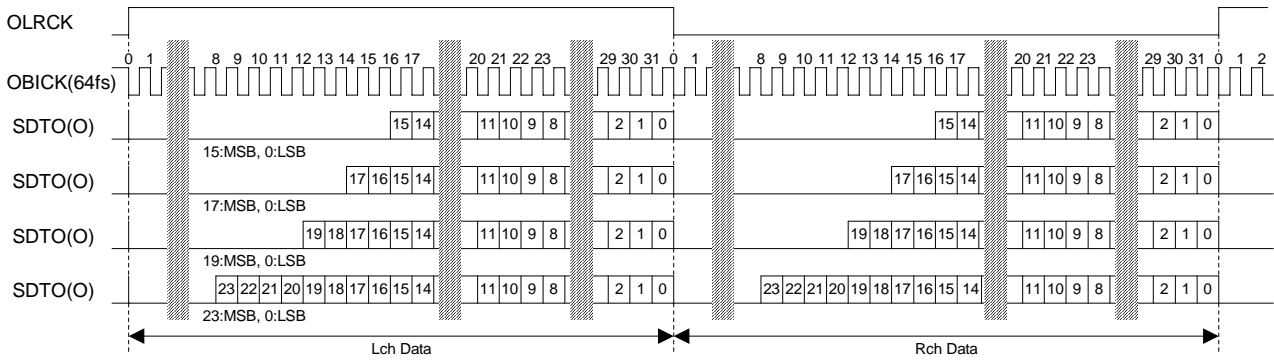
OLRCK

0 1 8 9 10 11 12 13 14 15 16 17 20 21 22 23 29 30 31 0 1 8 9 10 11 12 13 14 15 16 17 20 21 22 23 29 30 31 0 1 2

OBICK(64fs)

SDTO(O) 15 14 11 10 9 8 2 1 0 15 14 11 10 9 8 2 1 0

15:MSB, 0:LSB

SDTO(O) 17 16 15 14 11 10 9 8 2 1 0 17 16 15 14 11 10 9 8 2 1 0

17:MSB, 0:LSB

SDTO(O) 19 18 17 16 15 14 11 10 9 8 2 1 0 19 18 17 16 15 14 11 10 9 8 2 1 0

19:MSB, 0:LSB

SDTO(O) 23 22 21 20 19 18 17 16 15 14 11 10 9 8 2 1 0 23 22 21 20 19 18 17 16 15 14 11 10 9 8 2 1 0

23:MSB, 0:LSB

Lch Data

Rch Data